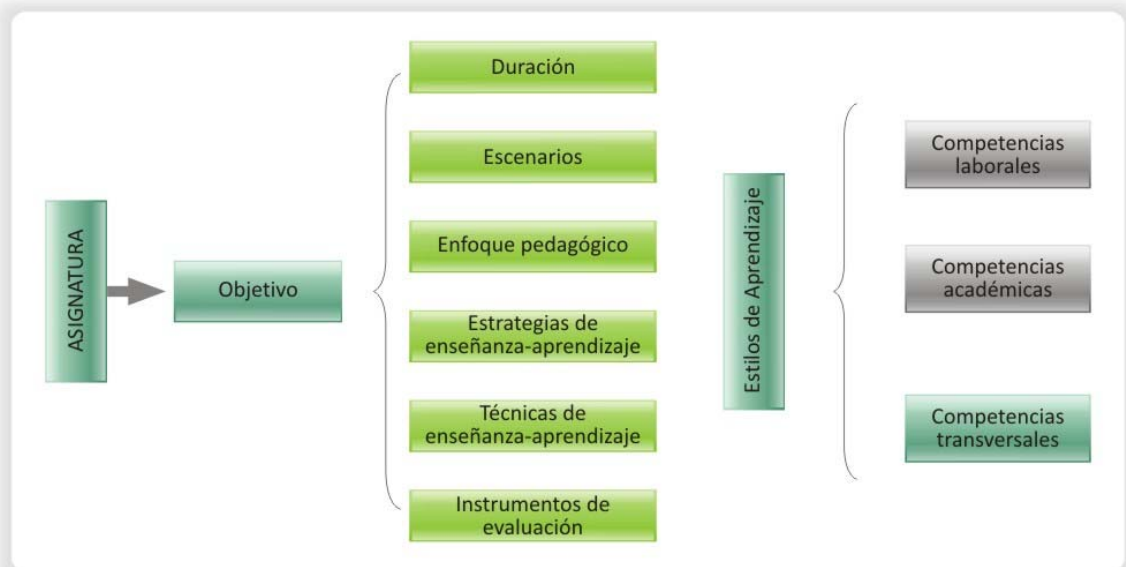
ASIGNATURA

Objetivo

Duración

Escenarios

Enfoque pedagógico

Estrategias de enseñanza-aprendizaje

Técnicas de enseñanza-aprendizaje

Instrumentos de evaluación

Estilos de Aprendizaje

Competencias laborales

Competencias académicas

Competencias transversales